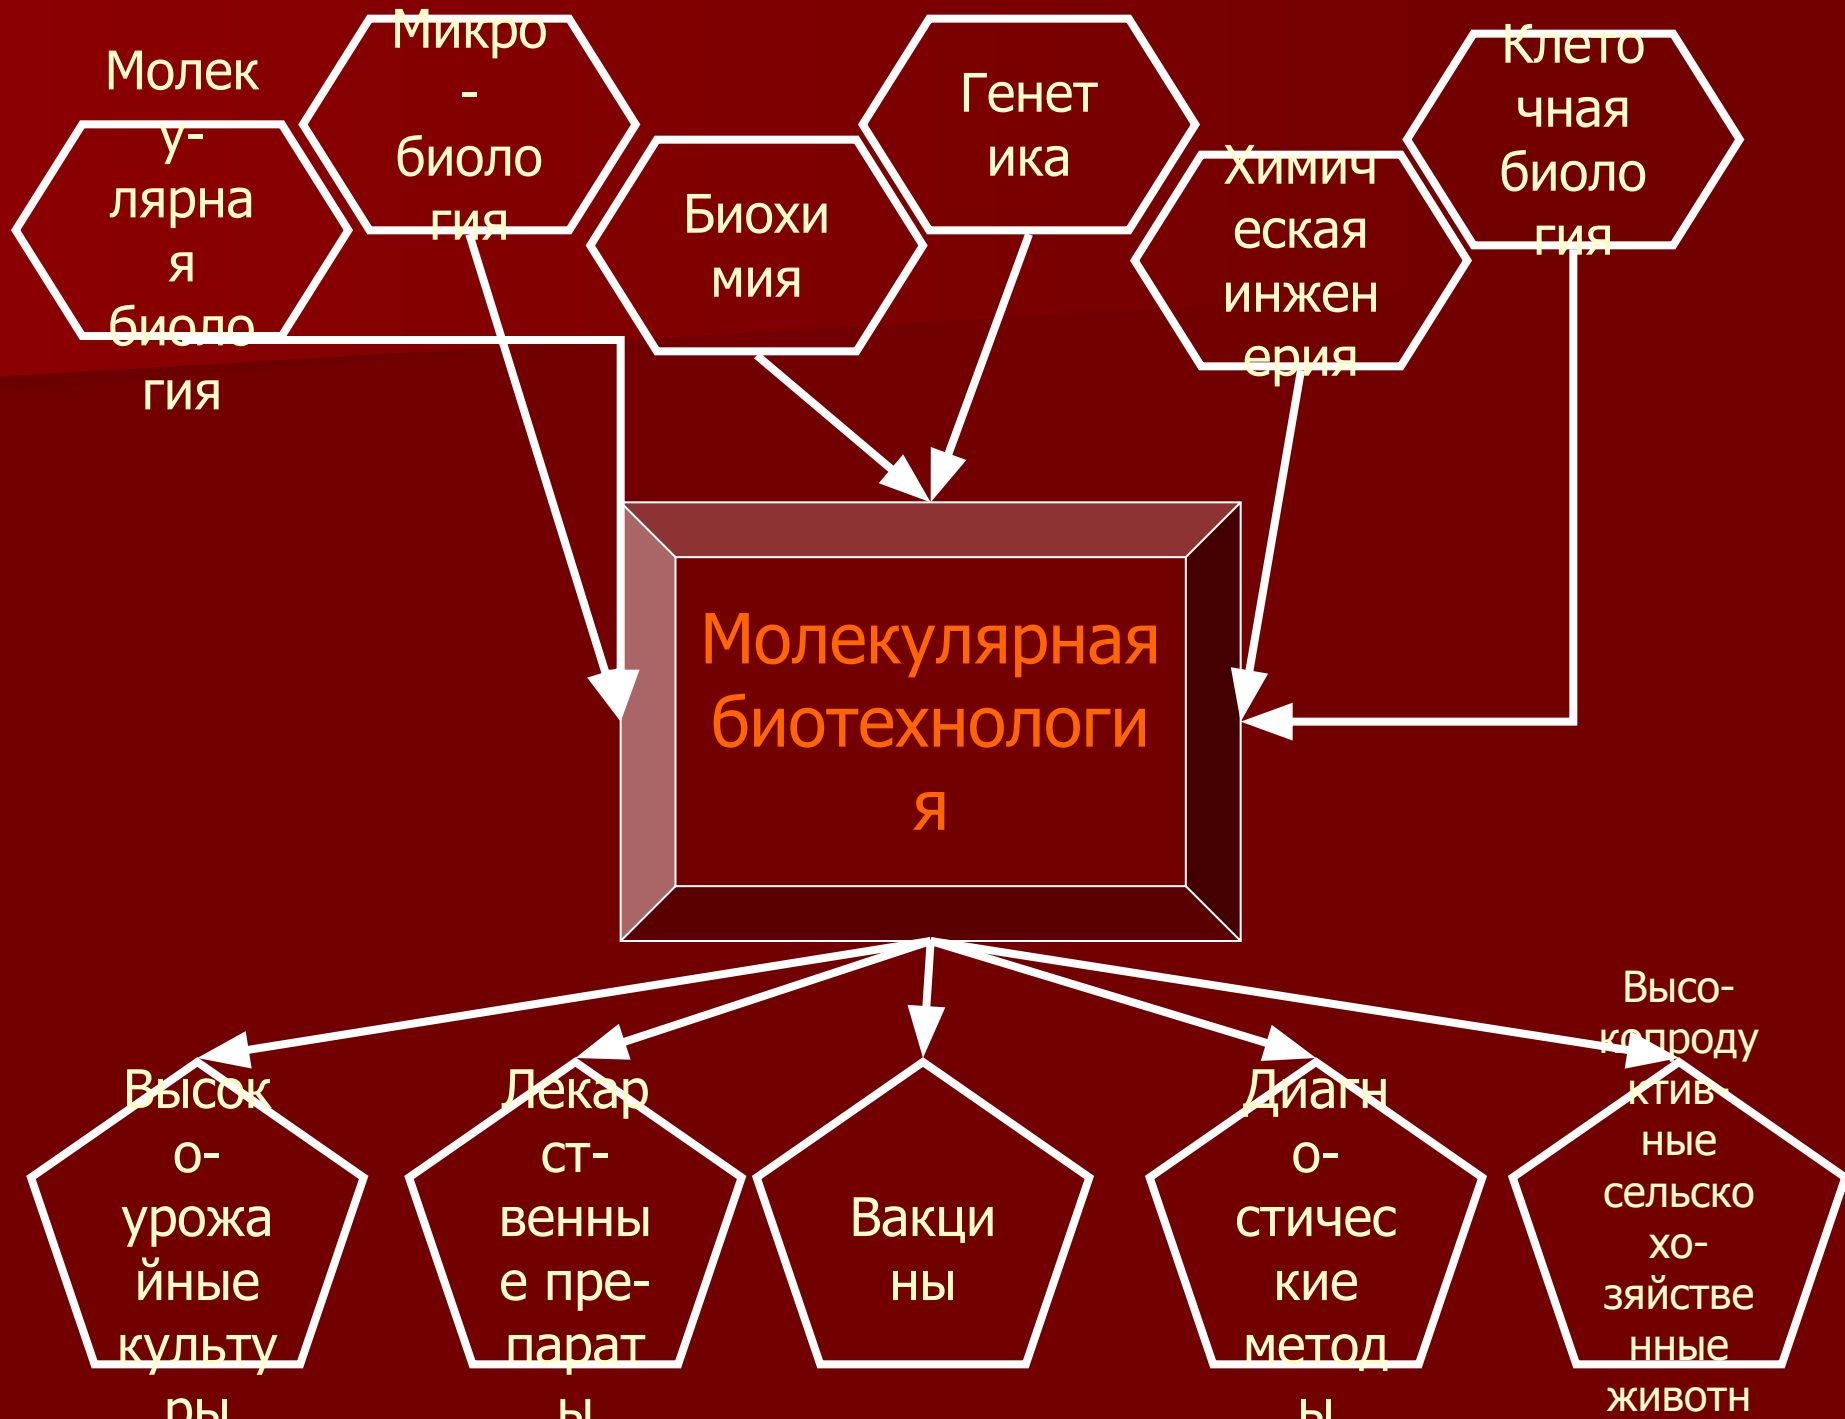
Молекулярная биология

Микро-биология

Биохимия

Генетика

Химическая инженерия

Клеточная биология

Молекулярная биотехнология

Высоко-урожайные культуры

Лекарст-венные пре-параты

Вакцины

Диагно-стические методы

Высо-копродуктив-ные сельскохо-зяйственные животн